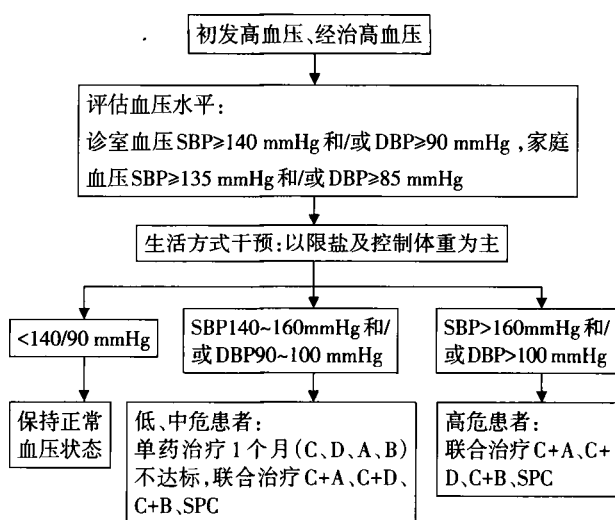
初发高血压、经治高血压

评估血压水平：
诊室血压SBP≥140 mmHg和/或DBP≥90 mmHg，家庭血压SBP≥135 mmHg和/或DBP≥85 mmHg

生活方式干预：以限盐及控制体重为主

<140/90 mmHg

保持正常血压状态

SBP140~160mmHg和/或DBP90~100 mmHg

低、中危患者：
单药治疗1个月（C、D、A、B）不达标，联合治疗C+A、C+D、C+B、SPC

SBP>160mmHg和/或DBP>100 mmHg

高危患者：
联合治疗C+A、C+D、C+B、SPC